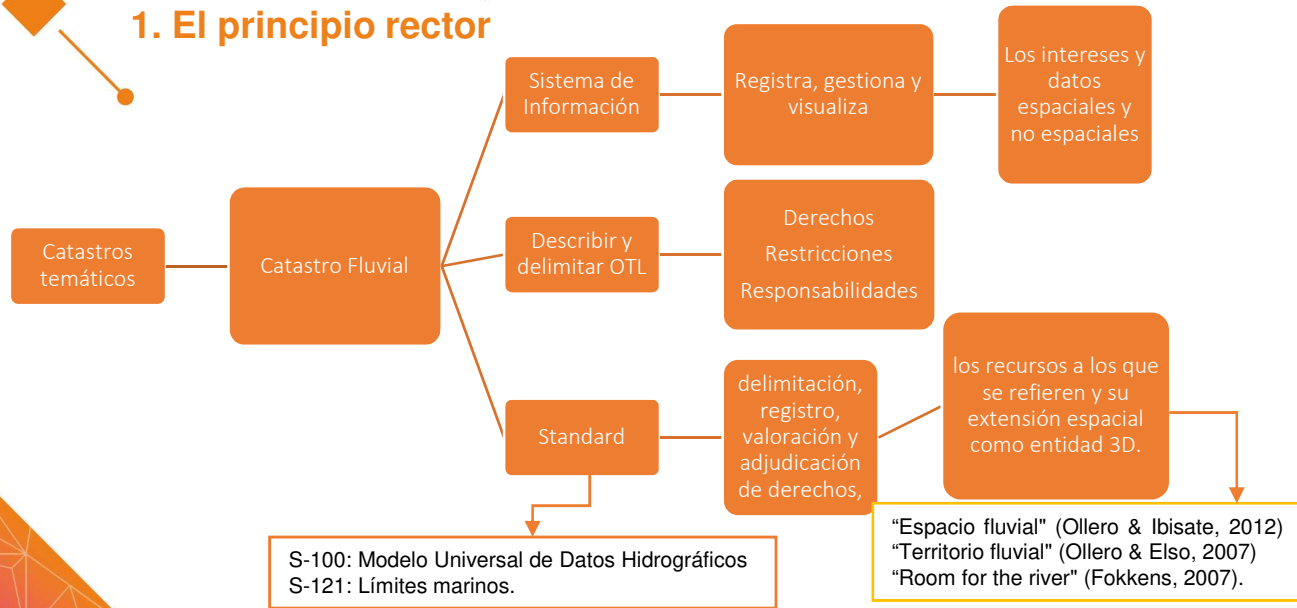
1. El principio rector

Catastros temáticos

Catastro Fluvial

Sistema de Información

Registra, gestiona y visualiza

Los intereses y datos espaciales y no espaciales

Describir y delimitar OTL

Derechos
Restricciones
Responsabilidades

Standard

delimitación, registro, valoración y adjudicación de derechos,

los recursos a los que se refieren y su extensión espacial como entidad 3D.

S-100: Modelo Universal de Datos Hidrográficos
S-121: Límites marinos.

“Espacio fluvial" (Ollero & Ibisate, 2012)
“Territorio fluvial" (Ollero & Elso, 2007)
“Room for the river" (Fokkens, 2007).